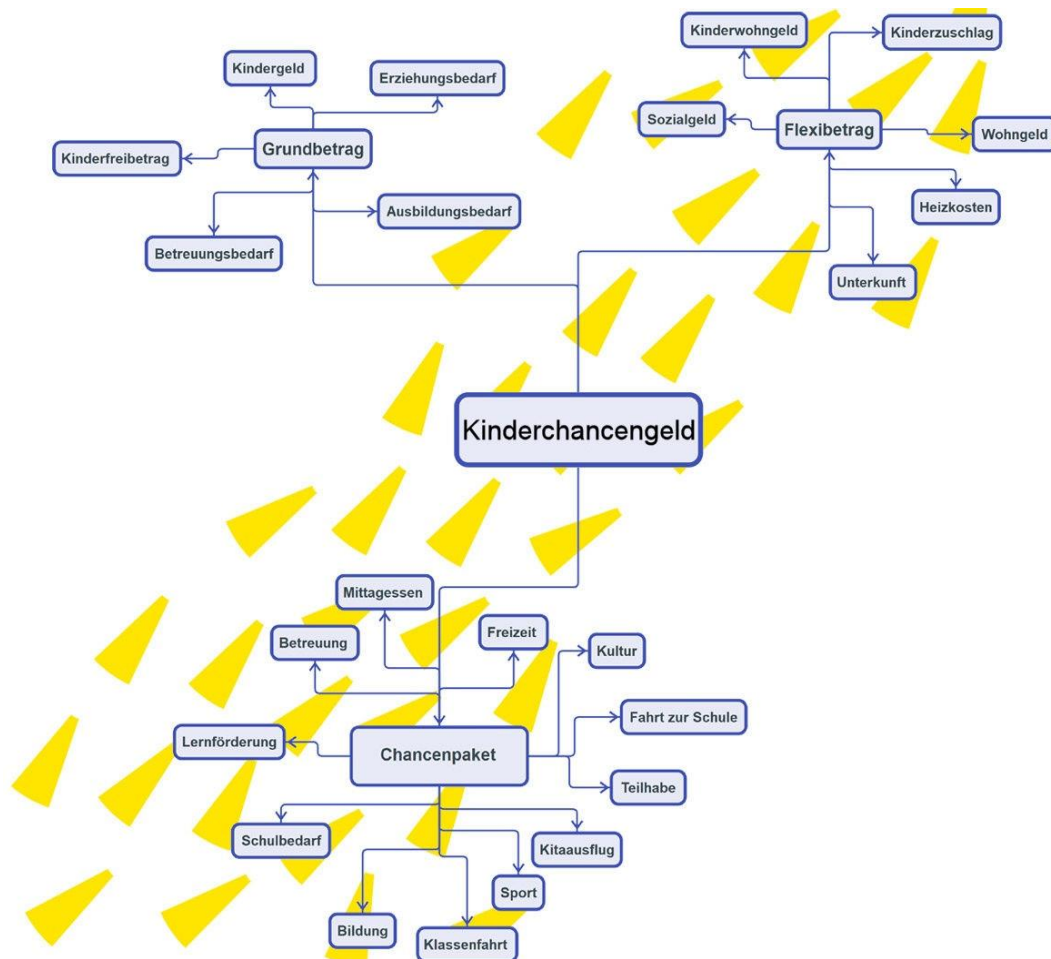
Kinderwohngeld
Kinderzuschlag
Kindergeld
Erziehungsbedarf
Sozialgeld
Flexibetrag
Wohngeld
Kinderfreibetrag
Grundbetrag
Heizkosten
Ausbildungsbedarf
Betreuungsbedarf
Unterkunft
Kinderchancengeld
Mittagessen
Freizeit
Betreuung
Kultur
Fahrt zur Schule
Lernförderung
Chancenpaket
Teilhabe
Schulbedarf
Kitaausflug
Sport
Bildung
Klassenfahrt